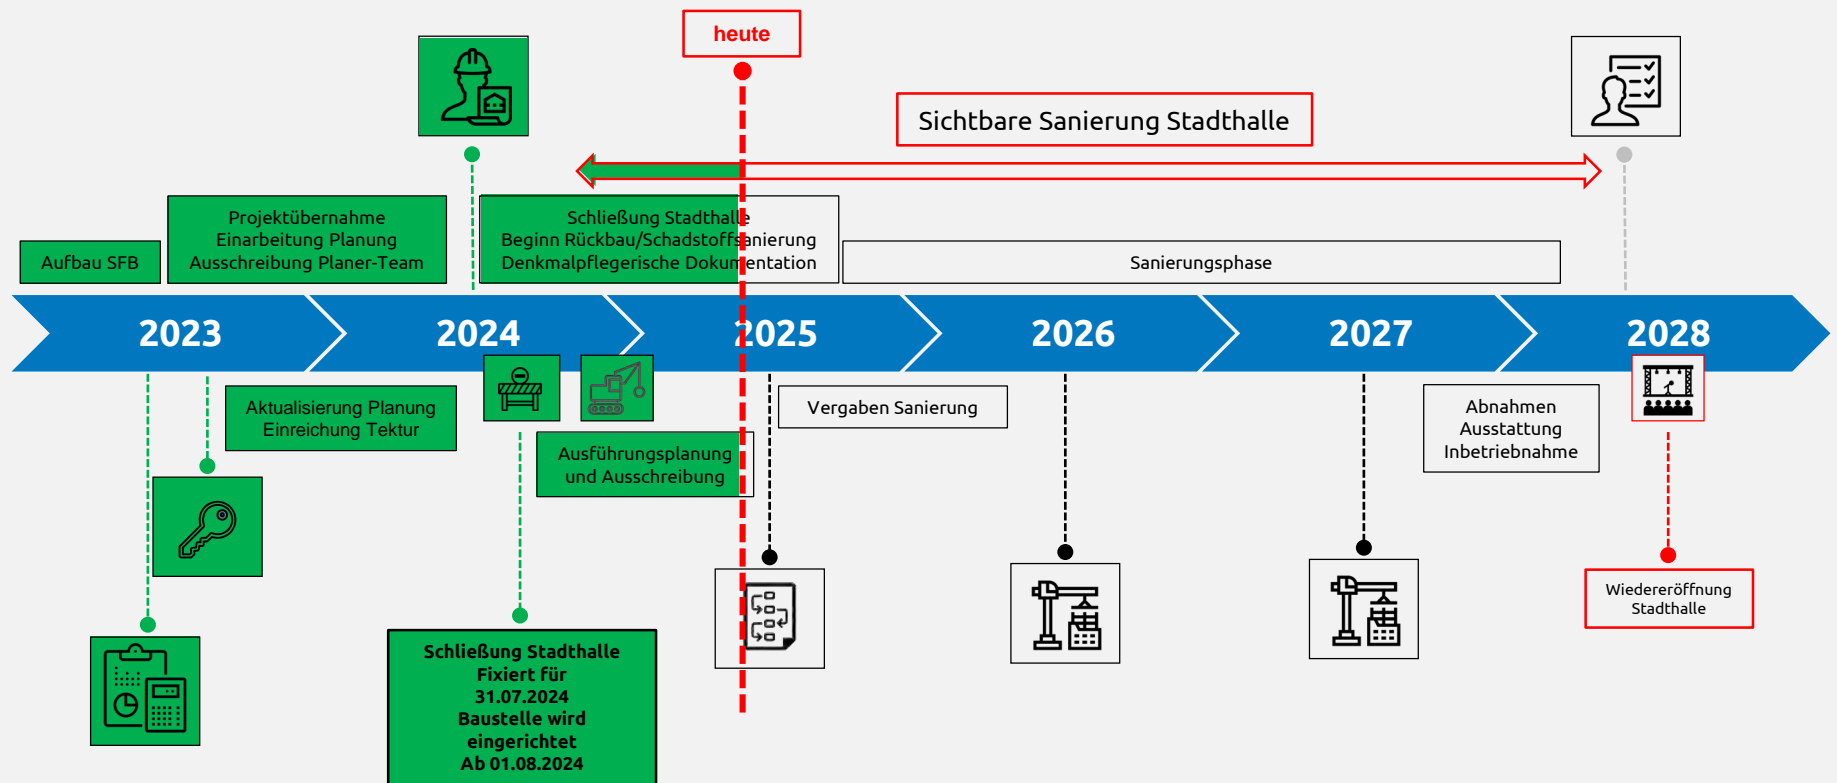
heute

Sichtbare Sanierung Stadthalle

Aufbau SFB

Projektübernahme
Einarbeitung Planung
Ausschreibung Planer-Team

Schließung Stadthalle
Beginn Rückbau/Schadstoffsanierung
Denkmalpflegerische Dokumentation

Sanierungsphase

2023 2024 2025 2026 2027 2028

Aktualisierung Planung
Einreichung Tektur

Ausführungsplanung
und Ausschreibung

Vergaben Sanierung

Abnahmen
Ausstattung
Inbetriebnahme

Schließung Stadthalle
Fixiert für
31.07.2024
Baustelle wird
eingerichtet
Ab 01.08.2024

Wiedereröffnung
Stadthalle